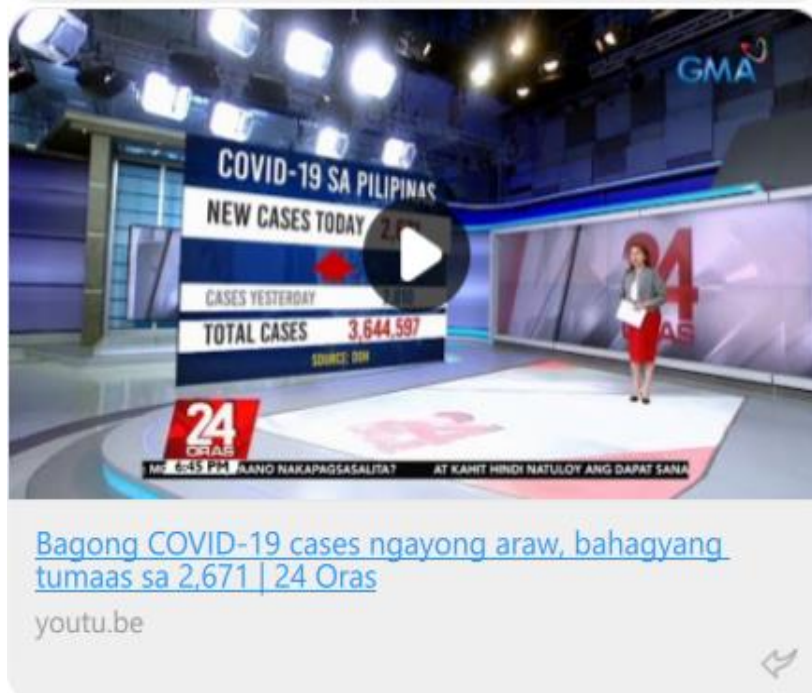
GMA

COVID-19 SA PILIPINAS
NEW CASES TODAY 2,6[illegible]
CASES YESTERDAY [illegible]
TOTAL CASES 3,644,597
SOURCE: DOH

24 ORAS
24 ORAS
6:45 PM
MG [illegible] AANO NAKAPAGSASALITA? AT KAHIT HINDI NATULOY ANG DAPAT SANA

Bagong COVID-19 cases ngayong araw, bahagyang tumaas sa 2,671 | 24 Oras

youtu.be